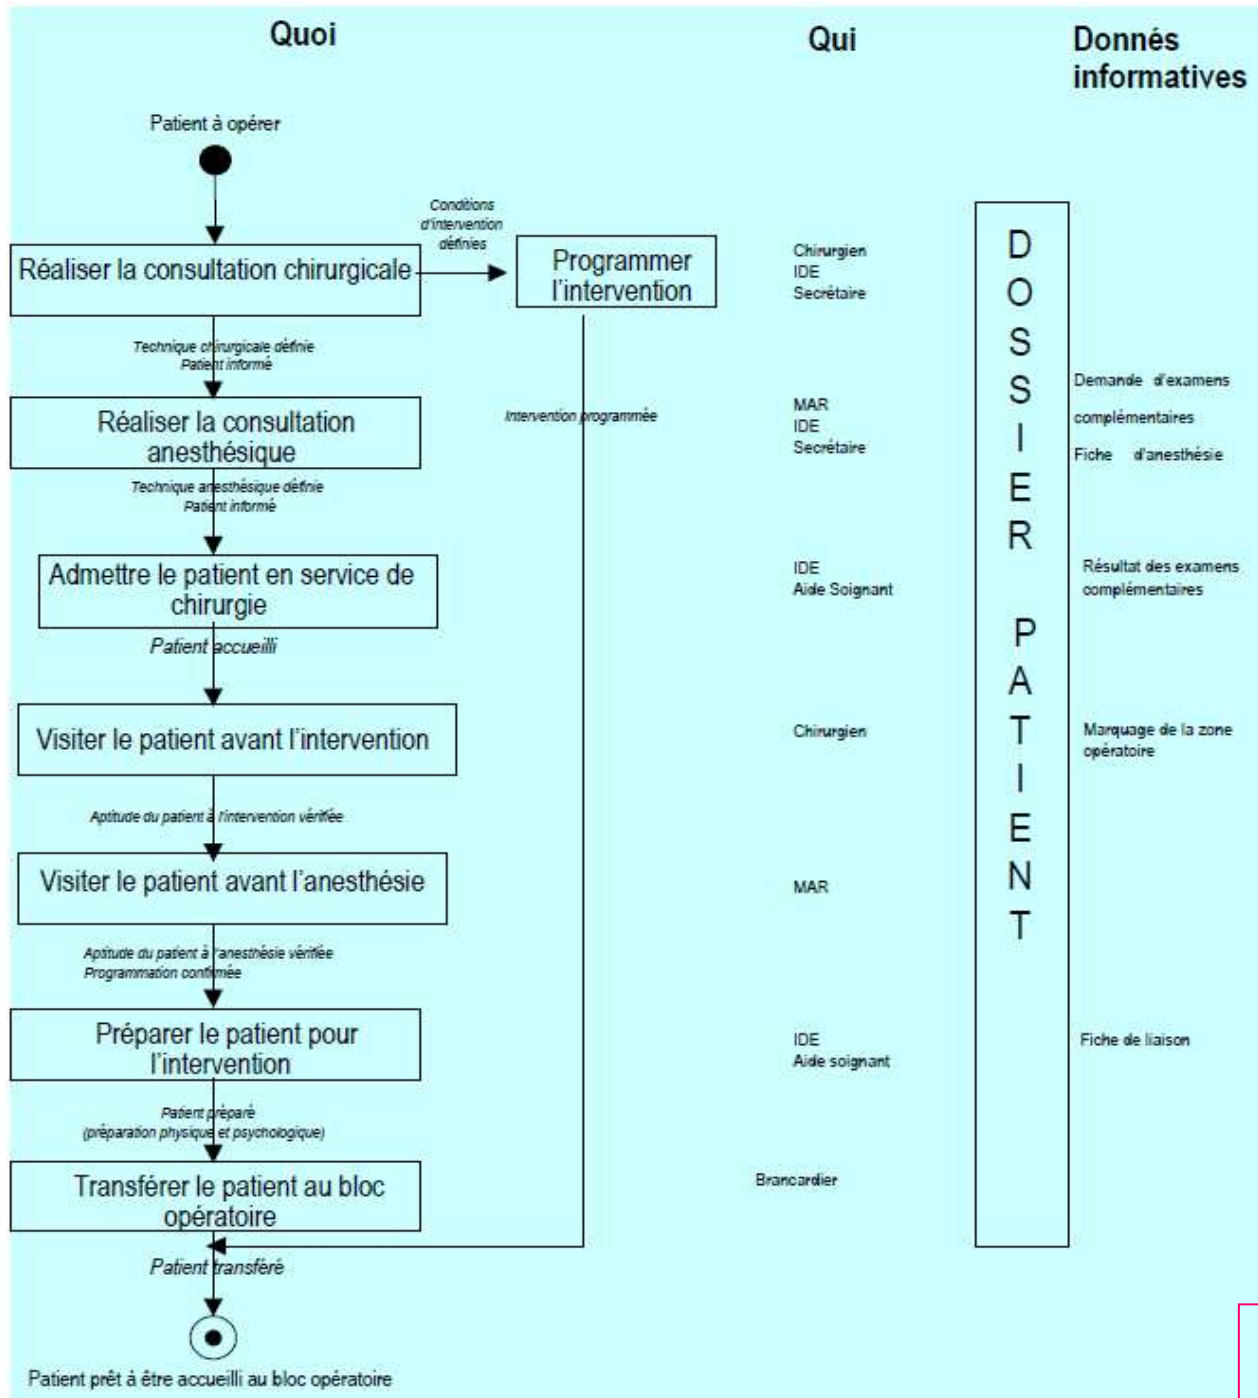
Quoi

Qui

Donnés informatives

Patient à opérer

Conditions d'intervention définies

Réaliser la consultation chirurgicale

Programmer l'intervention

Chirurgien
IDE
Secrétaire

Technique chirurgicale définie
Patient informé

Réaliser la consultation anesthésique

Intervention programmée

MAR
IDE
Secrétaire

Demande d'examens complémentaires
Fiche d'anesthésie

Technique anesthésique définie
Patient informé

Admettre le patient en service de chirurgie

IDE
Aide Soignant

Résultat des examens complémentaires

Patient accueilli

Visiter le patient avant l'intervention

Chirurgien

Marquage de la zone opératoire

Aptitude du patient à l'intervention vérifiée

Visiter le patient avant l'anesthésie

MAR

Aptitude du patient à l'anesthésie vérifiée
Programmation confirmée

Préparer le patient pour l'intervention

IDE
Aide soignant

Fiche de liaison

Patient préparé
(préparation physique et psychologique)

Transférer le patient au bloc opératoire

Brancardier

DOSSIER PATIENT

Patient transféré

Patient prêt à être accueilli au bloc opératoire